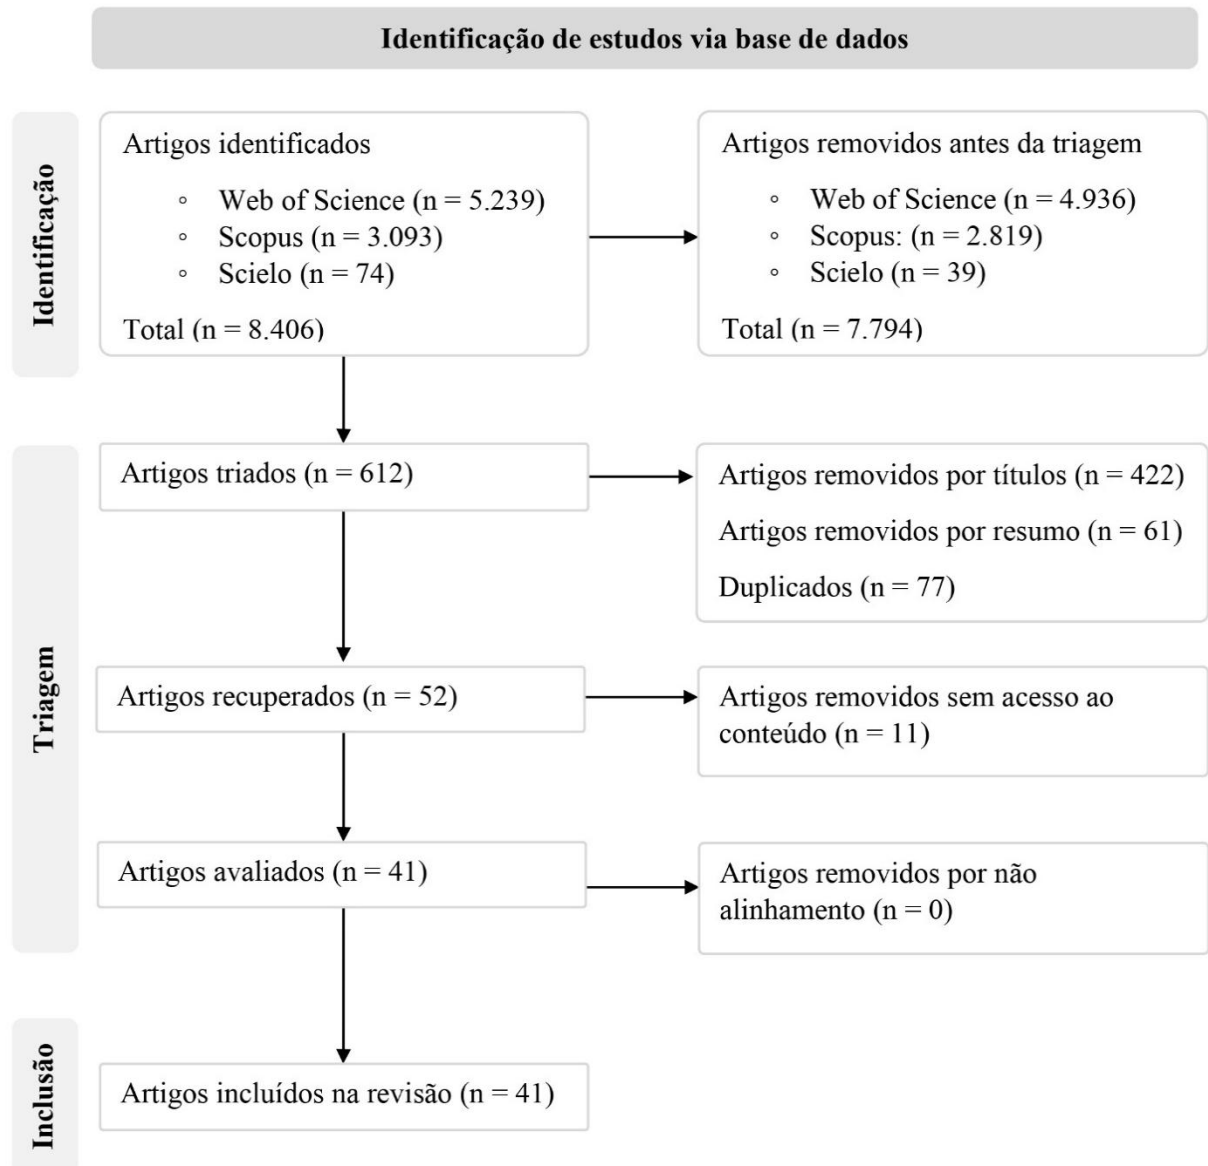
Identificação de estudos via base de dados

Identificação

Artigos identificados

- Web of Science (n = 5.239)
- Scopus (n = 3.093)
- Scielo (n = 74)

Total (n = 8.406)

Artigos removidos antes da triagem

- Web of Science (n = 4.936)
- Scopus: (n = 2.819)
- Scielo (n = 39)

Total (n = 7.794)

Triagem

Artigos triados (n = 612)

Artigos removidos por títulos (n = 422)

Artigos removidos por resumo (n = 61)

Duplicados (n = 77)

Artigos recuperados (n = 52)

Artigos removidos sem acesso ao conteúdo (n = 11)

Artigos avaliados (n = 41)

Artigos removidos por não alinhamento (n = 0)

Inclusão

Artigos incluídos na revisão (n = 41)